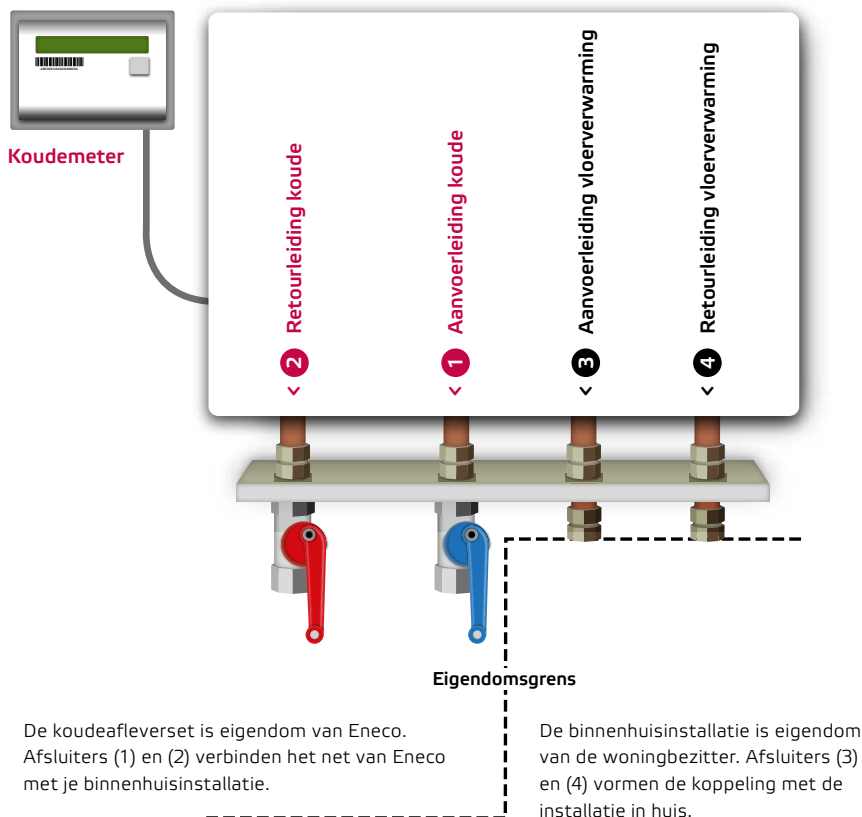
Koudemeter

2 Retourleiding koude

1 Aanvoerleiding koude

3 Aanvoerleiding vloerverwarming

4 Retourleiding vloerverwarming

Eigendomsgrens

De koudeafleverset is eigendom van Eneco. Afsluiters (1) en (2) verbinden het net van Eneco met je binnenhuisinstallatie.

De binnenhuisinstallatie is eigendom van de woningbezitter. Afsluiters (3) en (4) vormen de koppeling met de installatie in huis.